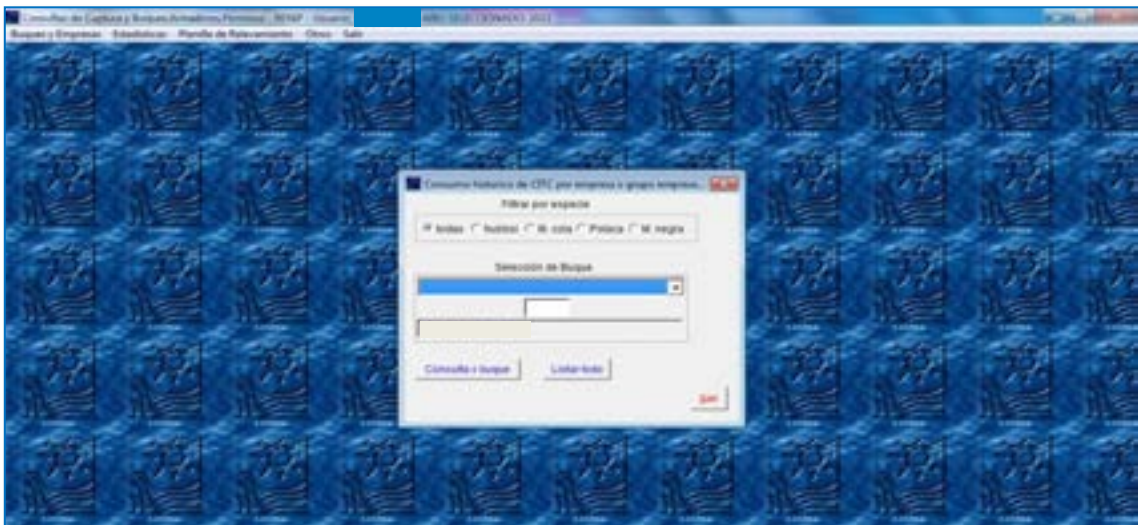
Consultas de Capturas y Buques/Armadores/Permisos - REFAP - Usuario: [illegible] AÑO SELECCIONADO: 2022

Buques y Empresas Estadisticas Planilla de Relevamiento Otros Salir

Consumo historico de CITC por empresa o grupo empresa...

Filtrar por especie

todas hubbsi M. cola Polaca M. negra

Selección de Buque

Consulta x buque Listar todo

Salir